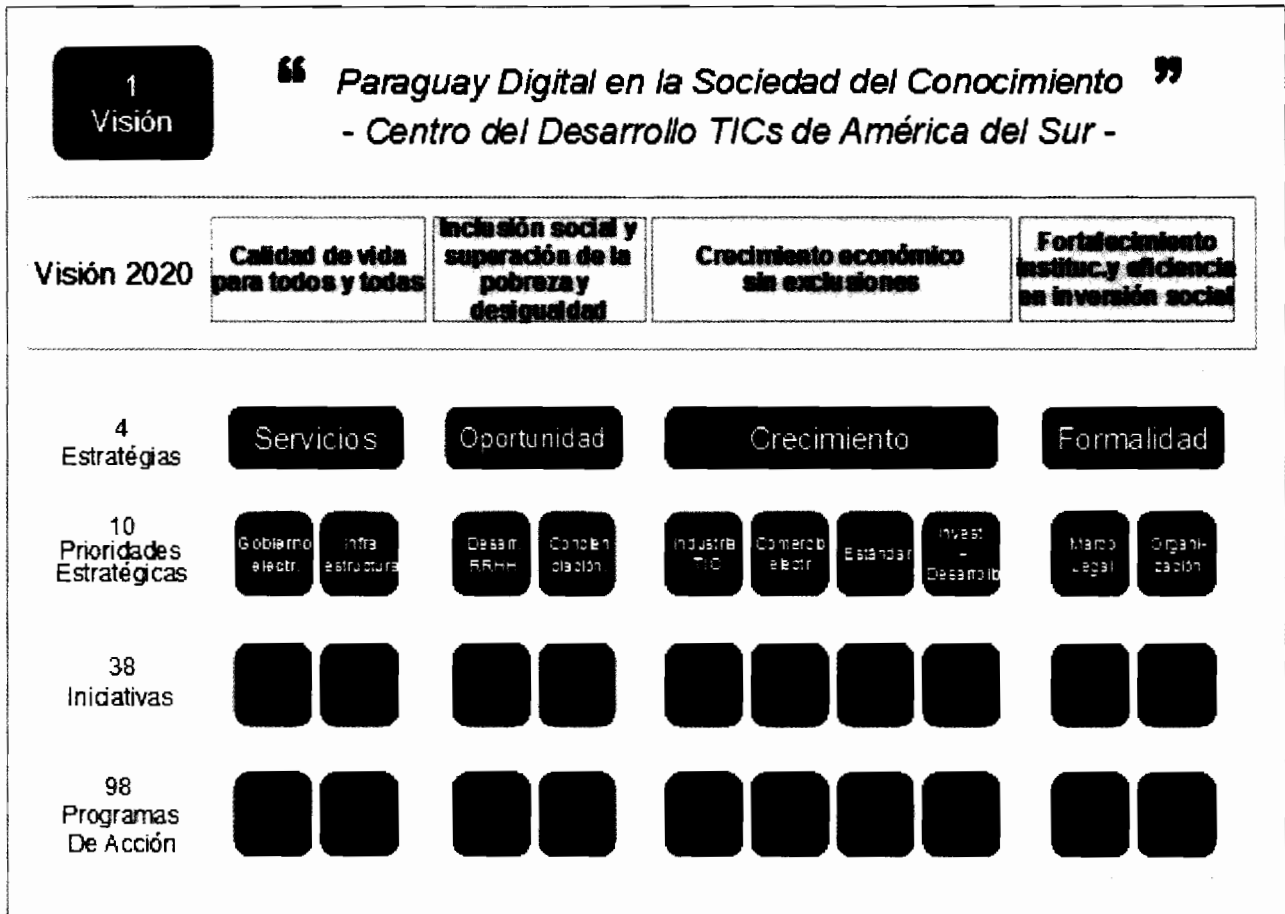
1
Visión

“ Paraguay Digital en la Sociedad del Conocimiento ”
- Centro del Desarrollo TICs de América del Sur -

Visión 2020

Calidad de vida para todos y todas

Inclusión social y superación de la pobreza y desigualdad

Crecimiento económico sin exclusiones

Fortalecimiento instituc.y eficiencia en inversión social

4
Estratégias

Servicios

Oportunidad

Crecimiento

Formalidad

10
Prioridades Estratégicas

Gobierno electr.

Infra estructura

Desarr. RRHH

Concien ciación

Industria TIC

Comercio electr.

Estándar

Invest. - Desarrollo

Marco Legal

Organi-zación

38
Iniciativas

98
Programas De Acción